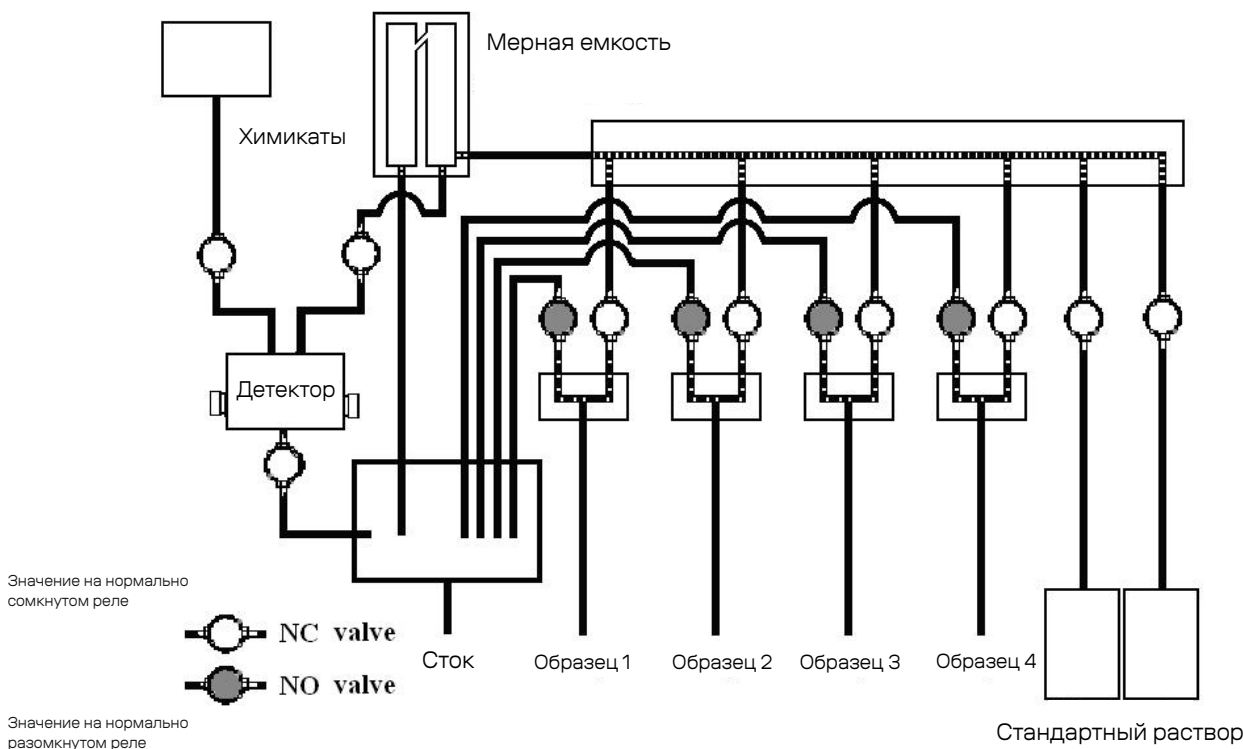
Мерная емкость

Химикаты

Детектор

Сток

Образец 1

Образец 2

Образец 3

Образец 4

Значение на нормально сомкнутом реле

NC valve

NO valve

Значение на нормально разомкнутом реле

Стандартный раствор